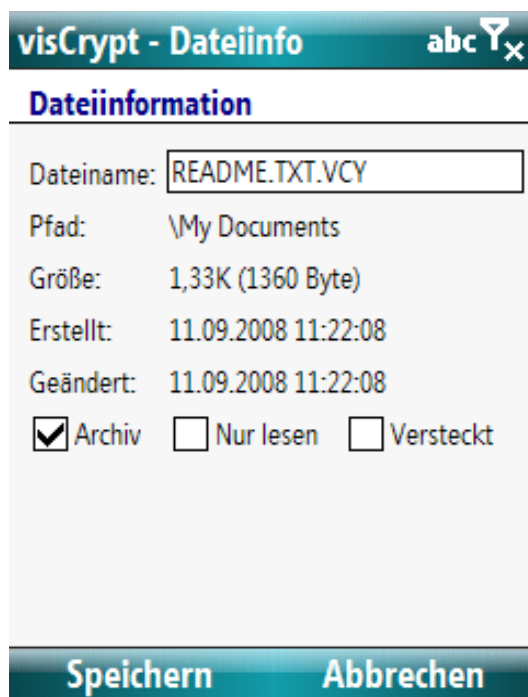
visCrypt - Dateiinfo abc

Dateiinformation

Dateiname: README.TXT.VCY

Pfad: \My Documents

Größe: 1,33K (1360 Byte)

Erstellt: 11.09.2008 11:22:08

Geändert: 11.09.2008 11:22:08

Archiv Nur lesen Versteckt

Speichern Abbrechen